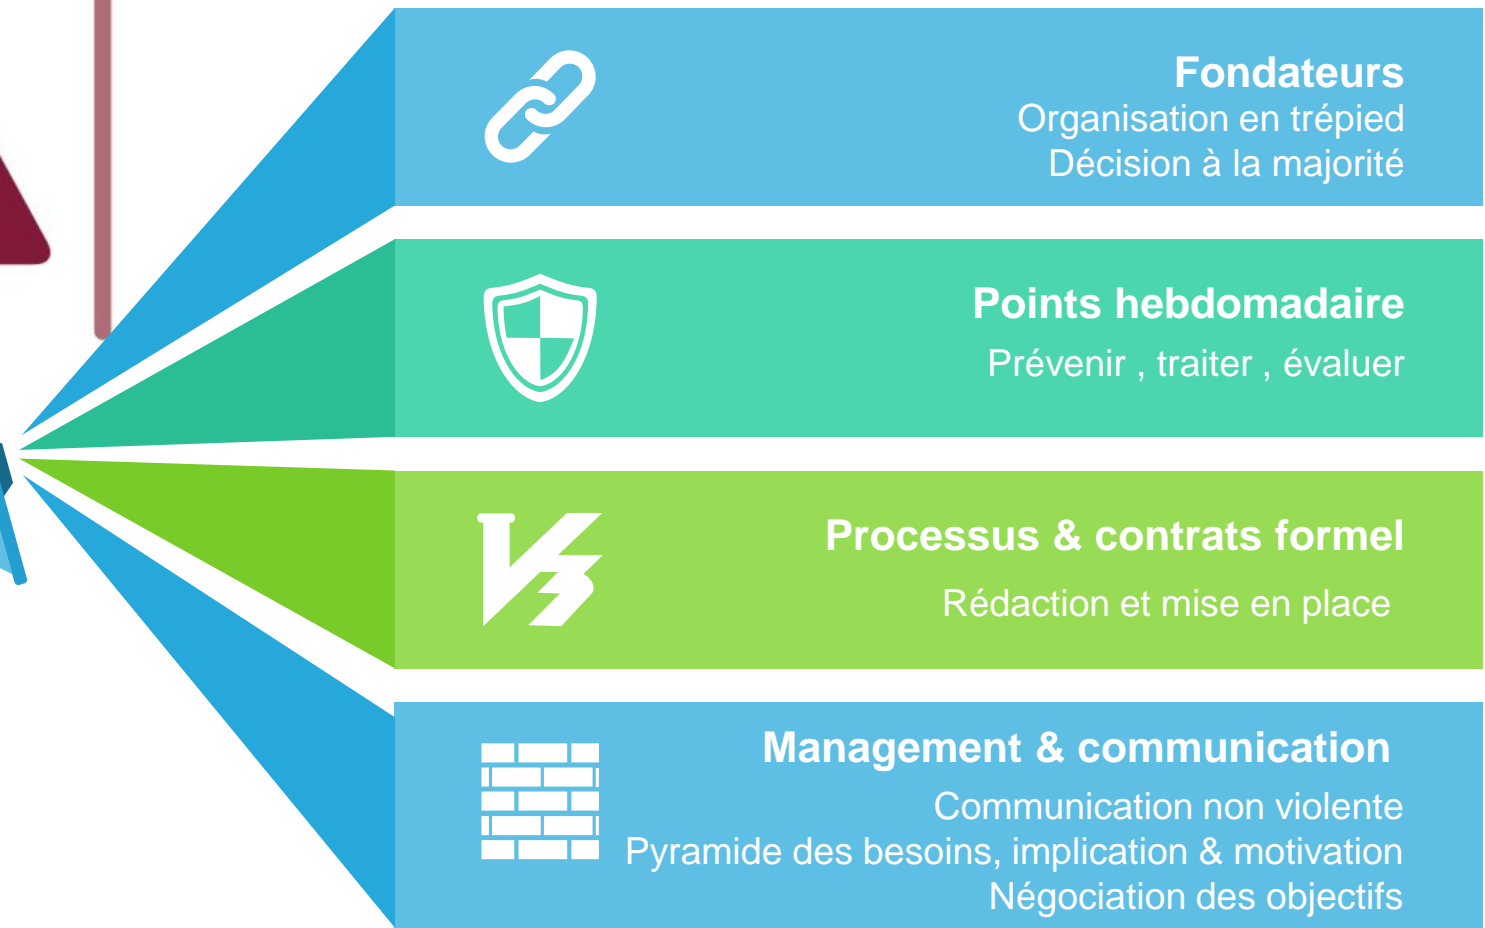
Fondateurs
Organisation en trépied
Décision à la majorité

Points hebdomadaire
Prévenir , traiter , évaluer

Processus & contrats formel
Rédaction et mise en place

Management & communication
Communication non violente
Pyramide des besoins, implication & motivation
Négociation des objectifs